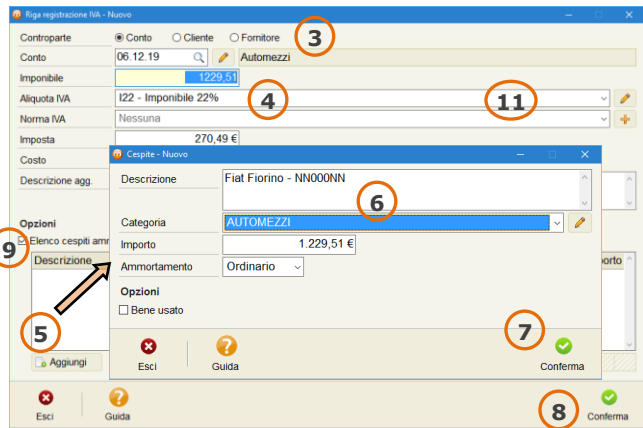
Riga registrazione IVA - Nuovo

3

Controparte
Conto
Cliente
Fornitore

Conto
06.12.19
Automezzi

Imponibile
1229,51

Aliquota IVA
I22 - Imponibile 22%

4

11

Norma IVA
Nessuna

Imposta
270,49 €

Costo

Descrizione agg.

Opzioni

9

Elenco cespiti amm

Descrizione

porto

5

Aggiungi

Cespite - Nuovo

Descrizione
Fiat Fiorino - NN000NN

6

Categoria
AUTOMEZZI

Importo
1.229,51 €

Ammortamento
Ordinario

Opzioni

Bene usato

7

Esci

Guida

Conferma

Esci

Guida

8

Conferma